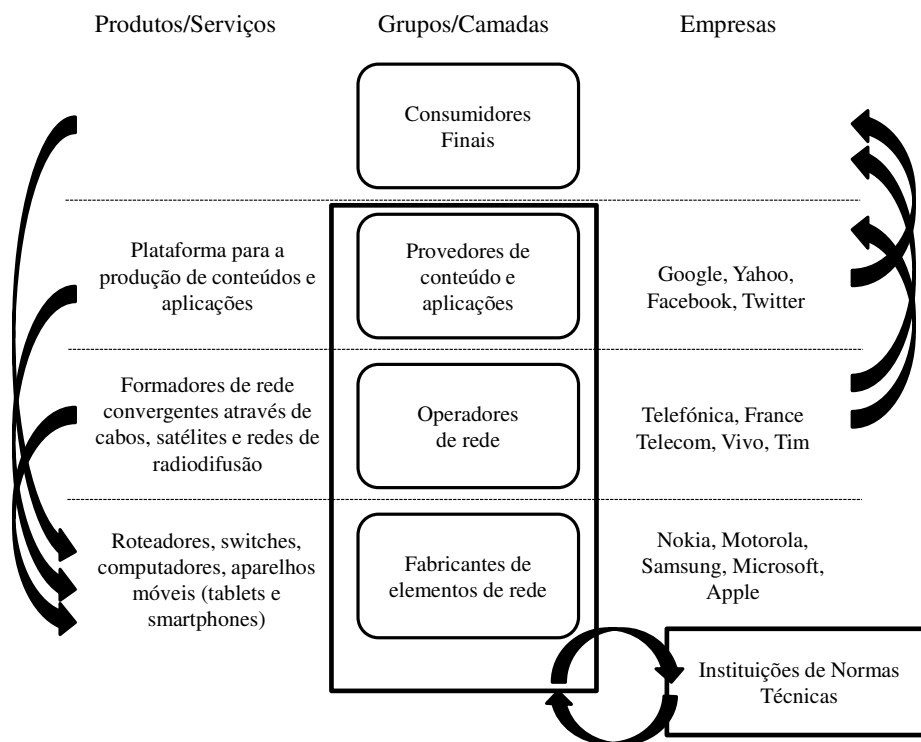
Produtos/Serviços

Grupos/Camadas

Empresas

Consumidores Finais

Plataforma para a produção de conteúdos e aplicações

Provedores de conteúdo e aplicações

Google, Yahoo, Facebook, Twitter

Formadores de rede convergentes através de cabos, satélites e redes de radiodifusão

Operadores de rede

Telefónica, France Telecom, Vivo, Tim

Roteadores, switches, computadores, aparelhos móveis (tablets e smartphones)

Fabricantes de elementos de rede

Nokia, Motorola, Samsung, Microsoft, Apple

Instituições de Normas Técnicas